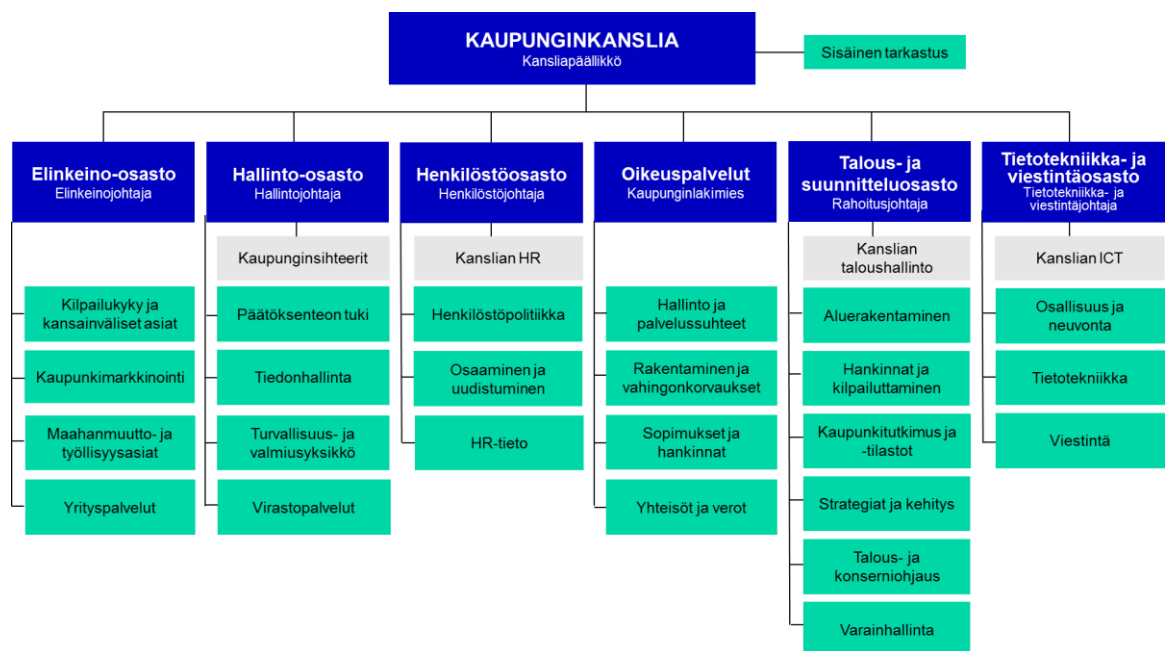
KAUPUNGINKANSLIA
Kansliapäällikkö

Sisäinen tarkastus

Elinkeino-osasto
Elinkeinojohtaja

Kilpailukyky ja kansainväliset asiat

Kaupunkimarkkinointi

Maahanmuutto- ja työllisyysasiat

Yrityspalvelut

Hallinto-osasto
Hallintojohtaja

Kaupunginsihteerit

Päätöksenteon tuki

Tiedonhallinta

Turvallisuus- ja valmiusyksikkö

Virastopalvelut

Henkilöstöosasto
Henkilöstöjohtaja

Kanslian HR

Henkilöstöpolitiikka

Osaaminen ja uudistuminen

HR-tieto

Oikeuspalvelut
Kaupunginlakimies

Hallinto ja palvelussuhteet

Rakentaminen ja vahingonkorvaukset

Sopimukset ja hankinnat

Yhteisöt ja verot

Talous- ja suunnitteluosasto
Rahoitusjohtaja

Kanslian taloushallinto

Aluerakentaminen

Hankinnat ja kilpailuttaminen

Kaupunkitutkimus ja -tilastot

Strategiat ja kehitys

Talous- ja konserniohjaus

Varainhallinta

Tietotekniikka- ja viestintäosasto
Tietotekniikka- ja viestintäjohtaja

Kanslian ICT

Osallisuus ja neuvonta

Tietotekniikka

Viestintä